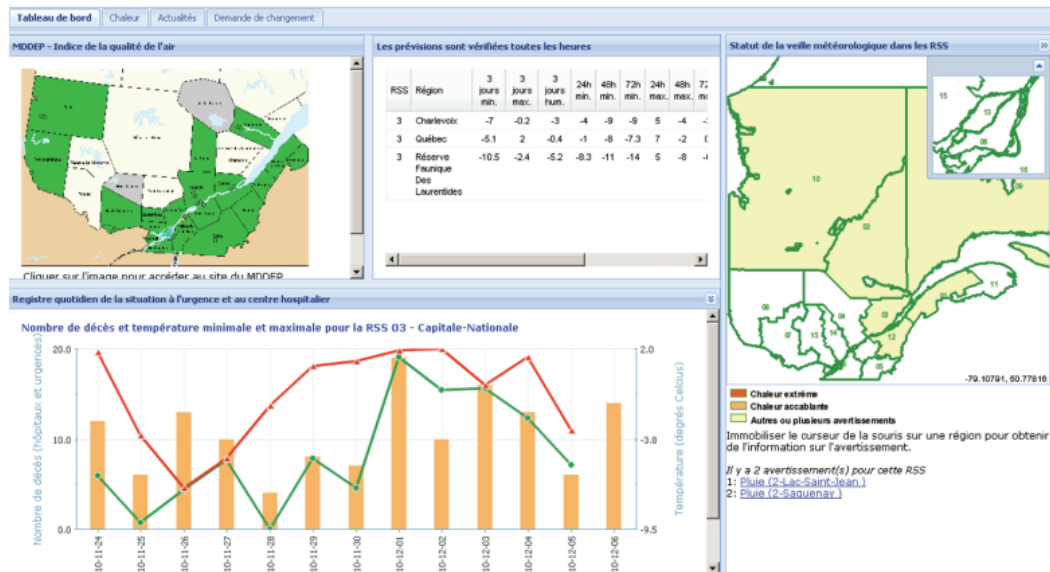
Tableau de bord | Chaleur | Actualités | Demande de changement

MDDEP - Indice de la qualité de l'air

Cliquer sur l'image pour accéder au site du MDDEP

Les prévisions sont vérifiées toutes les heures

| RSS | Région | 3 jours min. | 3 jours max. | 3 jours hum. | 24h min. | 48h min. | 72h min. | 24h max. | 48h max. | 72 m |
|---|---|---|---|---|---|---|---|---|---|---|
| 3 | Charlevoix | -7 | -0.2 | -3 | -4 | -9 | -9 | 5 | -4 | - |
| 3 | Québec | -5.1 | 2 | -0.4 | -1 | -8 | -7.3 | 7 | -2 | ( |
| 3 | Réserve Faunique Des Laurentides | -10.5 | -2.4 | -5.2 | -8.3 | -11 | -14 | 5 | -8 | - |

Statut de la veille météorologique dans les RSS

15 13 16 10 02 09 11 08 07 15 14 04 03 12 05

-79.10791, 50.77816

Chaleur extrême
Chaleur accablante
Autres ou plusieurs avertissements

Immobiliser le curseur de la souris sur une région pour obtenir de l'information sur l'avertissement.

Il y a 2 avertissement(s) pour cette RSS
1: Pluie (2-Lac-Saint-Jean )
2: Pluie (2-Saguenay )

Registre quotidien de la situation à l'urgence et au centre hospitalier

Nombre de décès et température minimale et maximale pour la RSS 03 - Capitale-Nationale

Nombre de décès (hôpitaux et urgences)

20.0
10.0
0.0

Température (degrés Celcius)

2.0
-3.8
-9.5

10-11-24 10-11-25 10-11-26 10-11-27 10-11-28 10-11-29 10-11-30 10-12-01 10-12-02 10-12-03 10-12-04 10-12-05 10-12-06